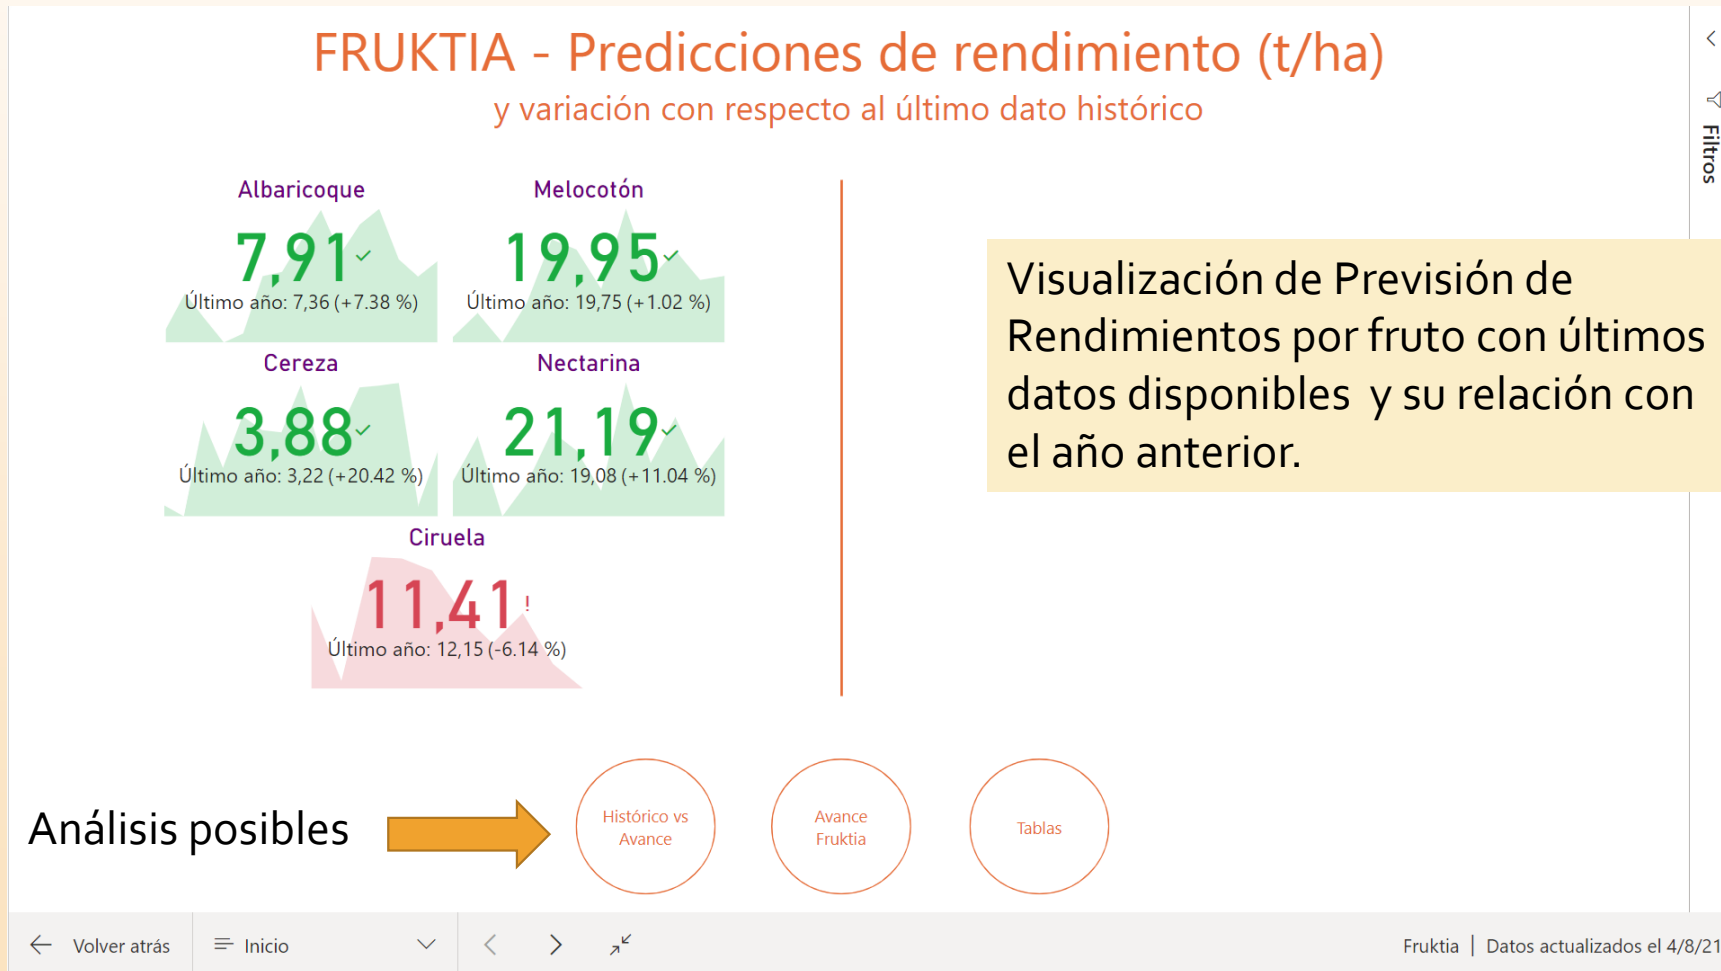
FRUKTIA - Predicciones de rendimiento (t/ha)
y variación con respecto al último dato histórico

Albaricoque
7,91
Último año: 7,36 (+7.38 %)

Melocotón
19,95
Último año: 19,75 (+1.02 %)

Cereza
3,88
Último año: 3,22 (+20.42 %)

Nectarina
21,19
Último año: 19,08 (+11.04 %)

Ciruela
11,41 !
Último año: 12,15 (-6.14 %)

Visualización de Previsión de Rendimientos por fruto con últimos datos disponibles y su relación con el año anterior.

Filtros

Análisis posibles

Histórico vs Avance

Avance Fruktia

Tablas

Volver atrás

Inicio

Fruktia | Datos actualizados el 4/8/21